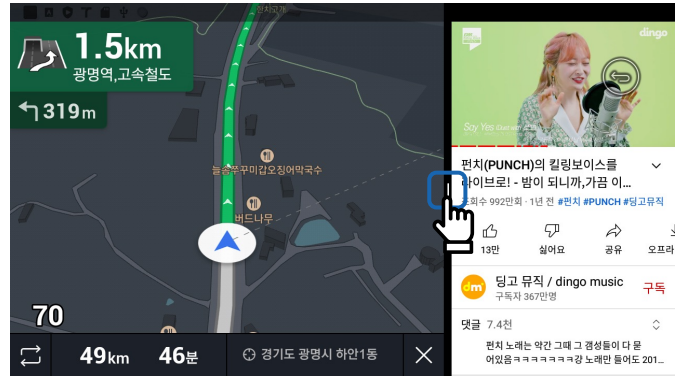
1.5km
광명역,고속철도
319m
늘솜쭈꾸미칼오징어막국수
버드나무
70
49km 46분
경기도 광명시 하안1동
dingo
Say Yes
펀치(PUNCH)의 킬링보이스를 라이브로! - 밤이 되니까,가끔 이...
조회수 992만회 · 1년 전 #펀치 #PUNCH #딩고뮤직
13만
싫어요
공유
오프라
딩고 뮤직 / dingo music
구독자 367만명
구독
댓글 7.4천
펀치 노래는 약간 그때 그 갬성들이 다 묻어있음ㅋㅋㅋㅋㅋㅋㅋㅋ 노래만 들어도 201...